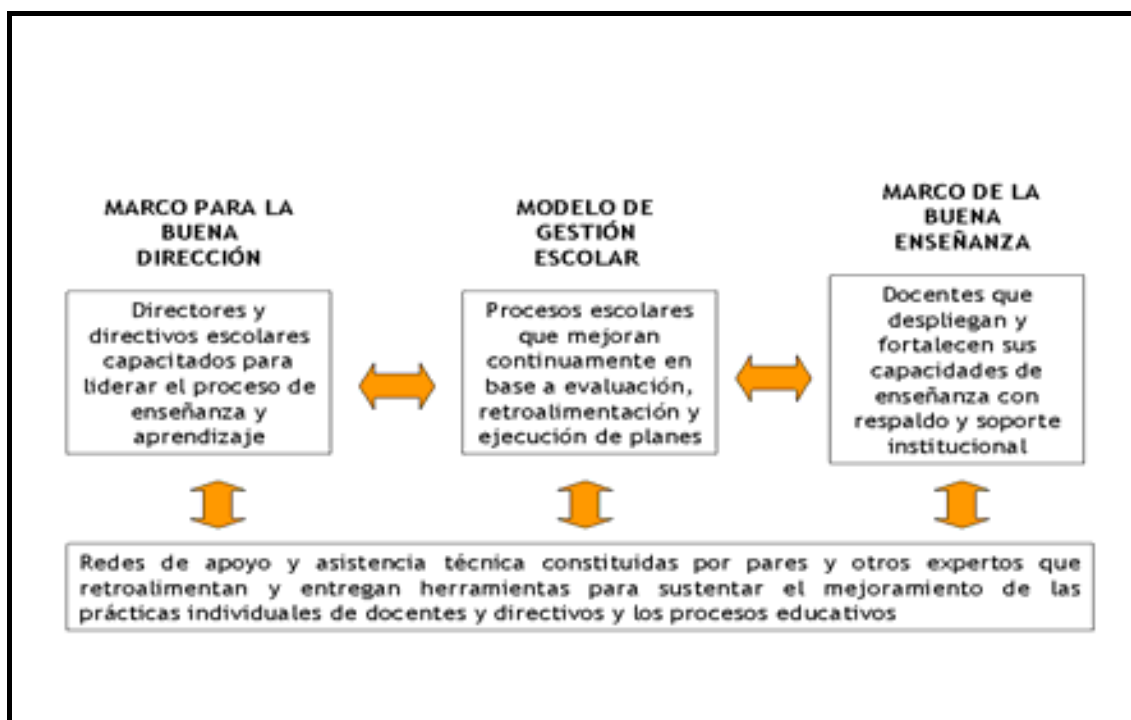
MARCO PARA LA BUENA DIRECCIÓN

Directores y directivos escolares capacitados para liderar el proceso de enseñanza y aprendizaje

MODELO DE GESTIÓN ESCOLAR

Procesos escolares que mejoran continuamente en base a evaluación, retroalimentación y ejecución de planes

MARCO DE LA BUENA ENSEÑANZA

Docentes que despliegan y fortalecen sus capacidades de enseñanza con respaldo y soporte institucional

Redes de apoyo y asistencia técnica constituidas por pares y otros expertos que retroalimentan y entregan herramientas para sustentar el mejoramiento de las prácticas individuales de docentes y directivos y los procesos educativos